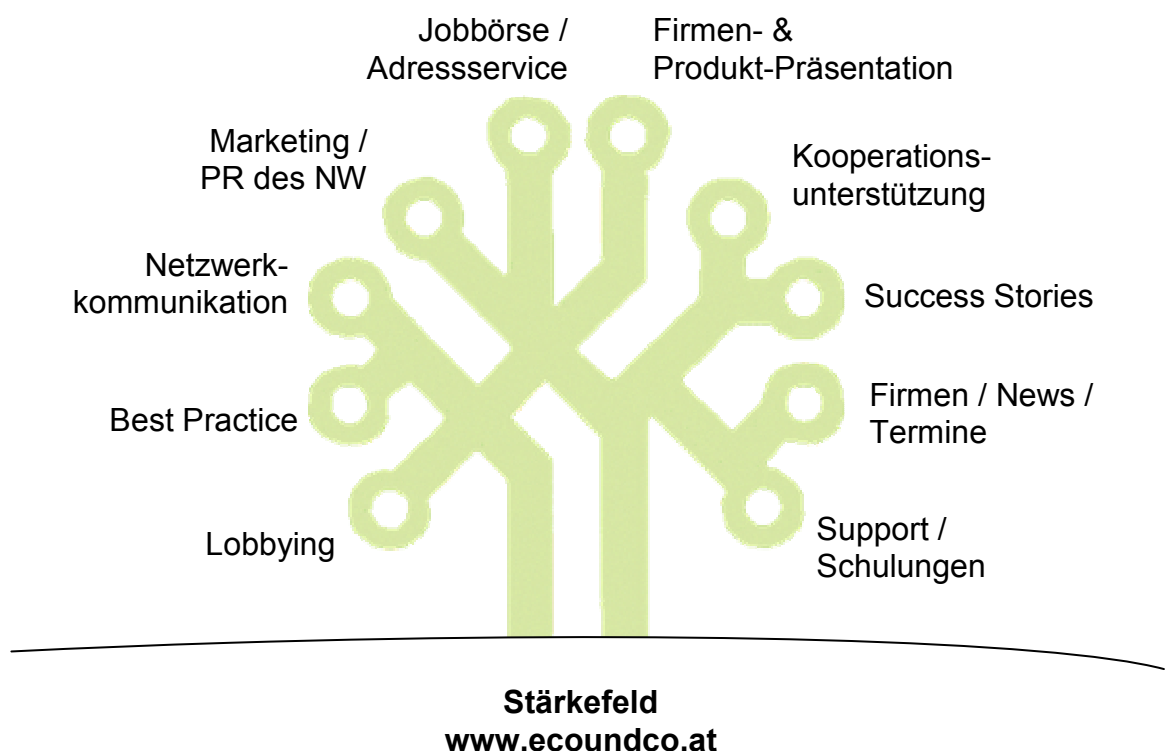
Jobbörse / Adressservice

Firmen- & Produkt-Präsentation

Marketing / PR des NW

Kooperationsunterstützung

Netzwerkkommunikation

Success Stories

Best Practice

Firmen / News / Termine

Lobbying

Support / Schulungen

**Stärkefeld**
**www.ecoundco.at**